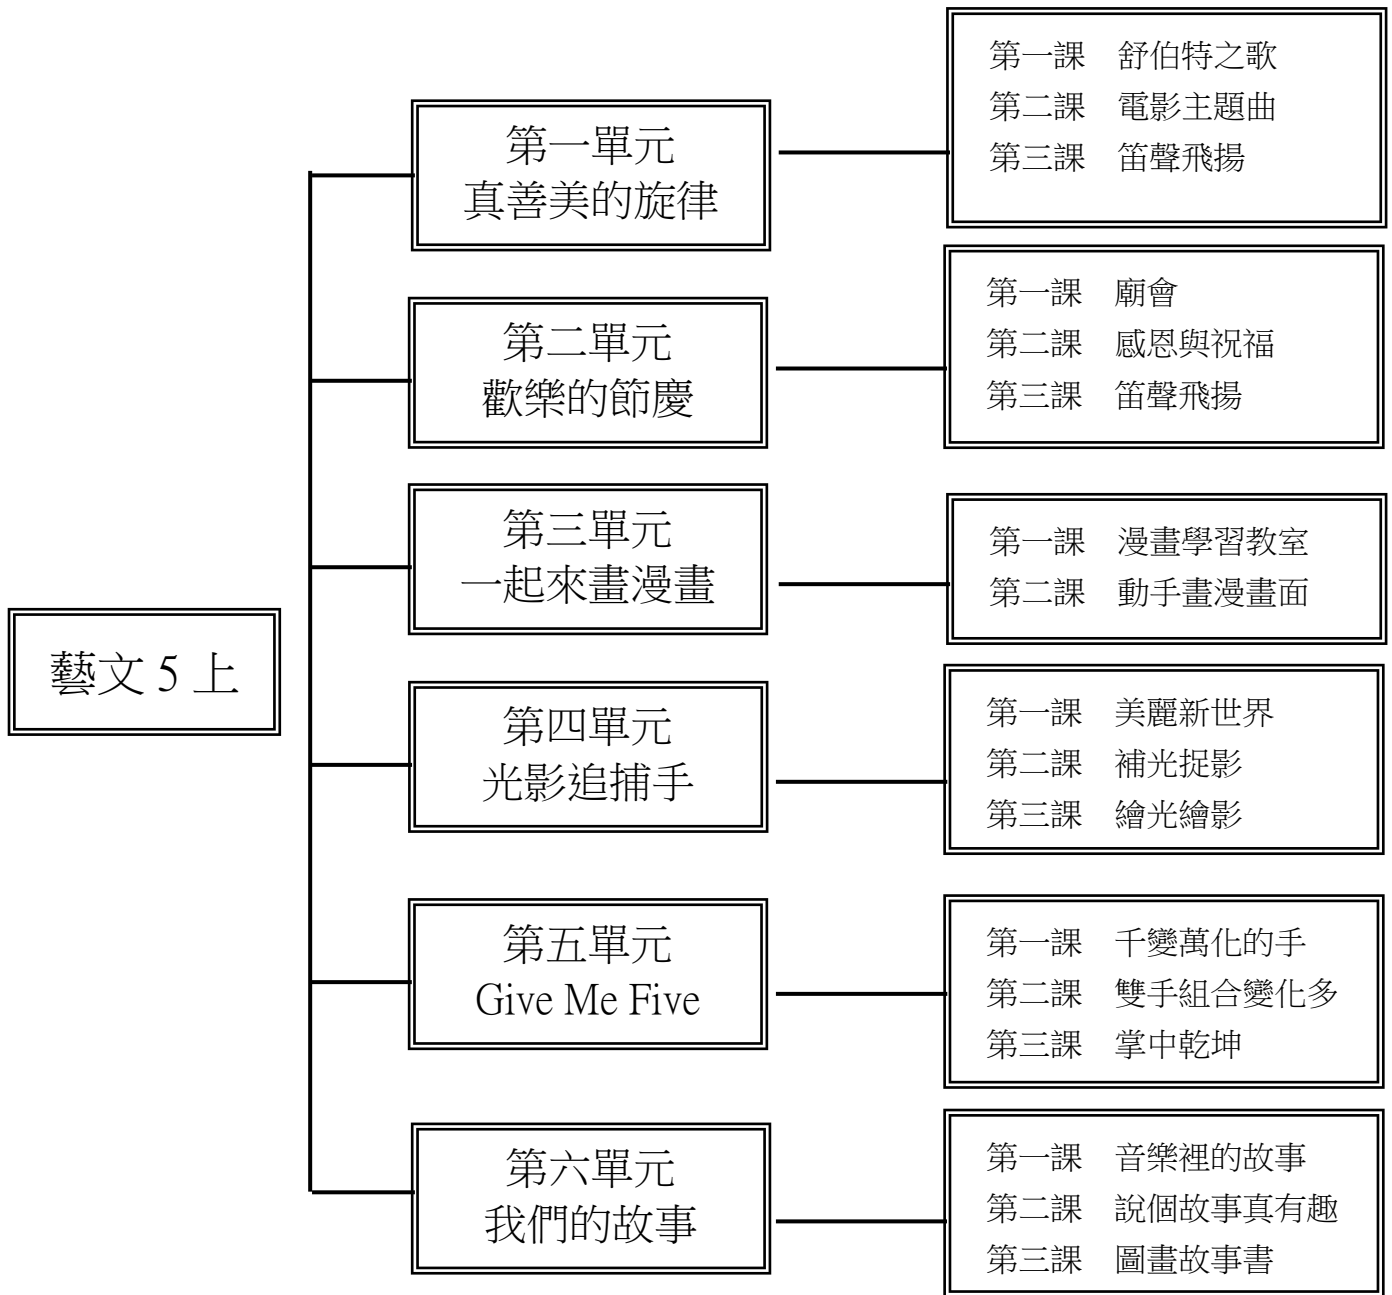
藝文 5 上

第一單元
真善美的旋律

第一課　舒伯特之歌
第二課　電影主題曲
第三課　笛聲飛揚

第二單元
歡樂的節慶

第一課　廟會
第二課　感恩與祝福
第三課　笛聲飛揚

第三單元
一起來畫漫畫

第一課　漫畫學習教室
第二課　動手畫漫畫面

第四單元
光影追捕手

第一課　美麗新世界
第二課　補光捉影
第三課　繪光繪影

第五單元
Give Me Five

第一課　千變萬化的手
第二課　雙手組合變化多
第三課　掌中乾坤

第六單元
我們的故事

第一課　音樂裡的故事
第二課　說個故事真有趣
第三課　圖畫故事書